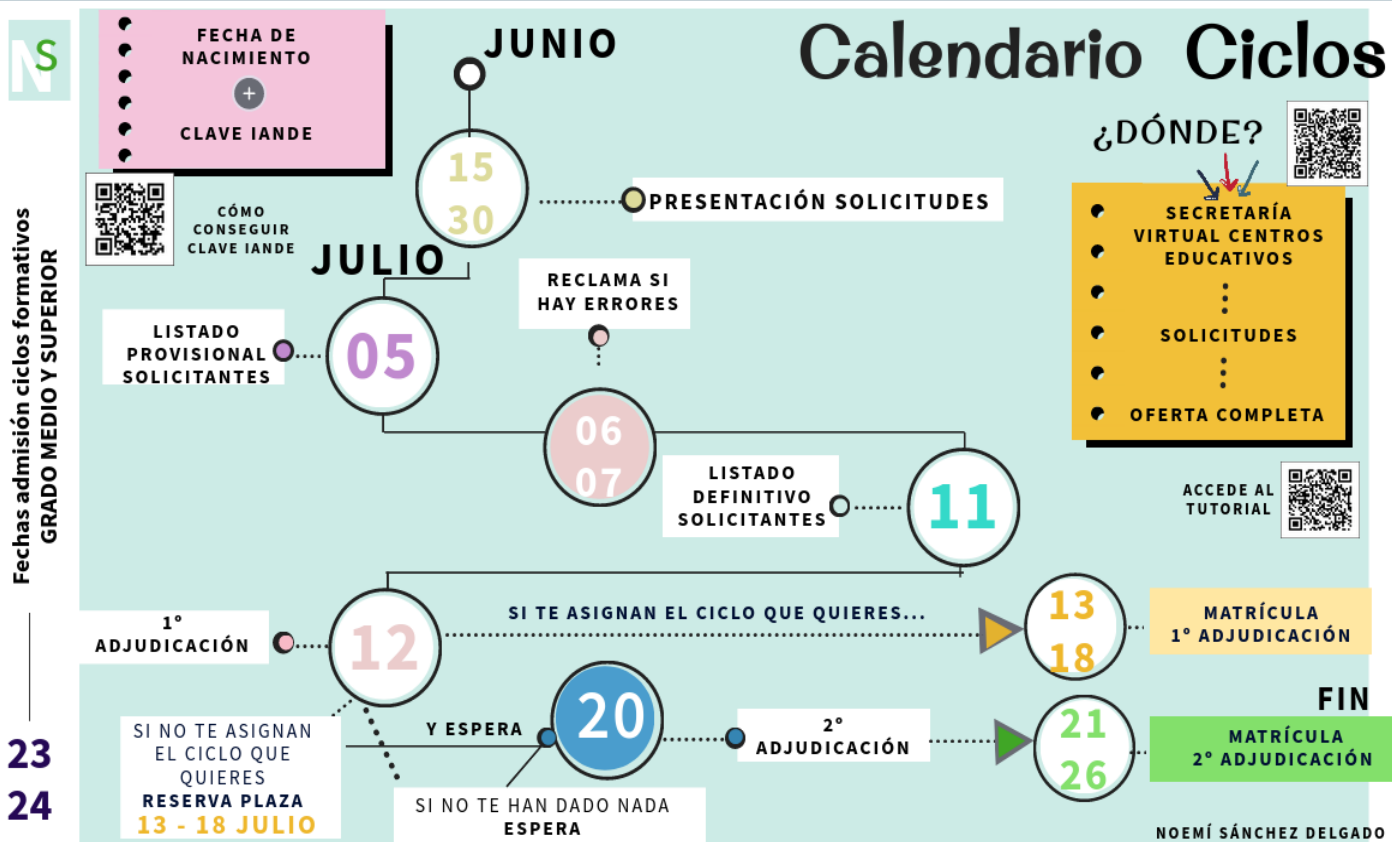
NS

Fechas admisión ciclos formativos
GRADO MEDIO Y SUPERIOR

23
24

FECHA DE NACIMIENTO
+
CLAVE IANDE

CÓMO CONSEGUIR CLAVE IANDE

JUNIO

15
30

PRESENTACIÓN SOLICITUDES

Calendario Ciclos

¿DÓNDE?

SECRETARÍA VIRTUAL CENTROS EDUCATIVOS

SOLICITUDES

OFERTA COMPLETA

JULIO

RECLAMA SI HAY ERRORES

LISTADO PROVISIONAL SOLICITANTES

05

06
07

LISTADO DEFINITIVO SOLICITANTES

11

ACCEDE AL TUTORIAL

1° ADJUDICACIÓN

12

SI TE ASIGNAN EL CICLO QUE QUIERES...

13
18

MATRÍCULA 1° ADJUDICACIÓN

FIN

SI NO TE ASIGNAN EL CICLO QUE QUIERES
RESERVA PLAZA
13 - 18 JULIO

Y ESPERA

20

2° ADJUDICACIÓN

21
26

MATRÍCULA 2° ADJUDICACIÓN

SI NO TE HAN DADO NADA
ESPERA

NOEMÍ SÁNCHEZ DELGADO